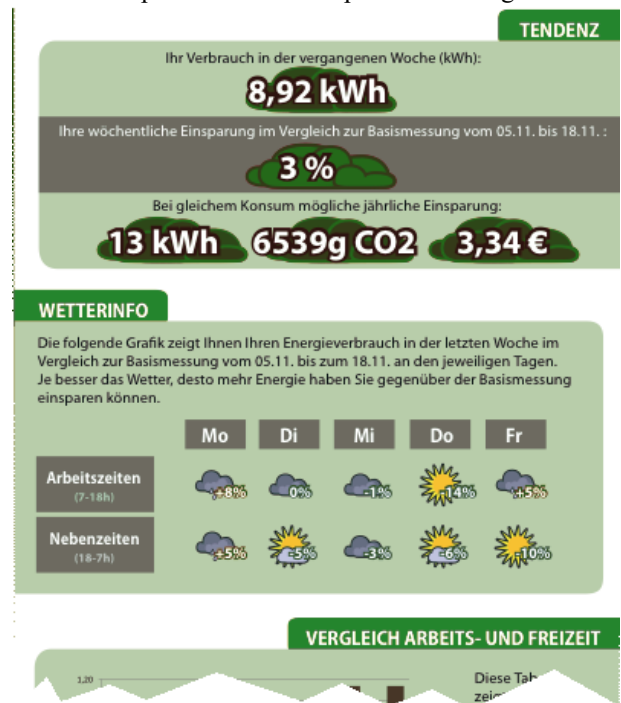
TENDENZ

Ihr Verbrauch in der vergangenen Woche (kWh):

8,92 kWh

Ihre wöchentliche Einsparung im Vergleich zur Basismessung vom 05.11. bis 18.11. :

3 %

Bei gleichem Konsum mögliche jährliche Einsparung:

13 kWh 6539g CO2 3,34 €

WETTERINFO

Die folgende Grafik zeigt Ihnen Ihren Energieverbrauch in der letzten Woche im Vergleich zur Basismessung vom 05.11. bis zum 18.11. an den jeweiligen Tagen. Je besser das Wetter, desto mehr Energie haben Sie gegenüber der Basismessung einsparen können.

| | Mo | Di | Mi | Do | Fr |
|---|---|---|---|---|---|
| Arbeitszeiten (7-18h) | +8% | 0% | -1% | -14% | +5% |
| Nebenzeiten (18-7h) | +5% | -5% | -3% | -6% | -10% |

VERGLEICH ARBEITS- UND FREIZEIT

1,20

Diese Tab
zei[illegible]